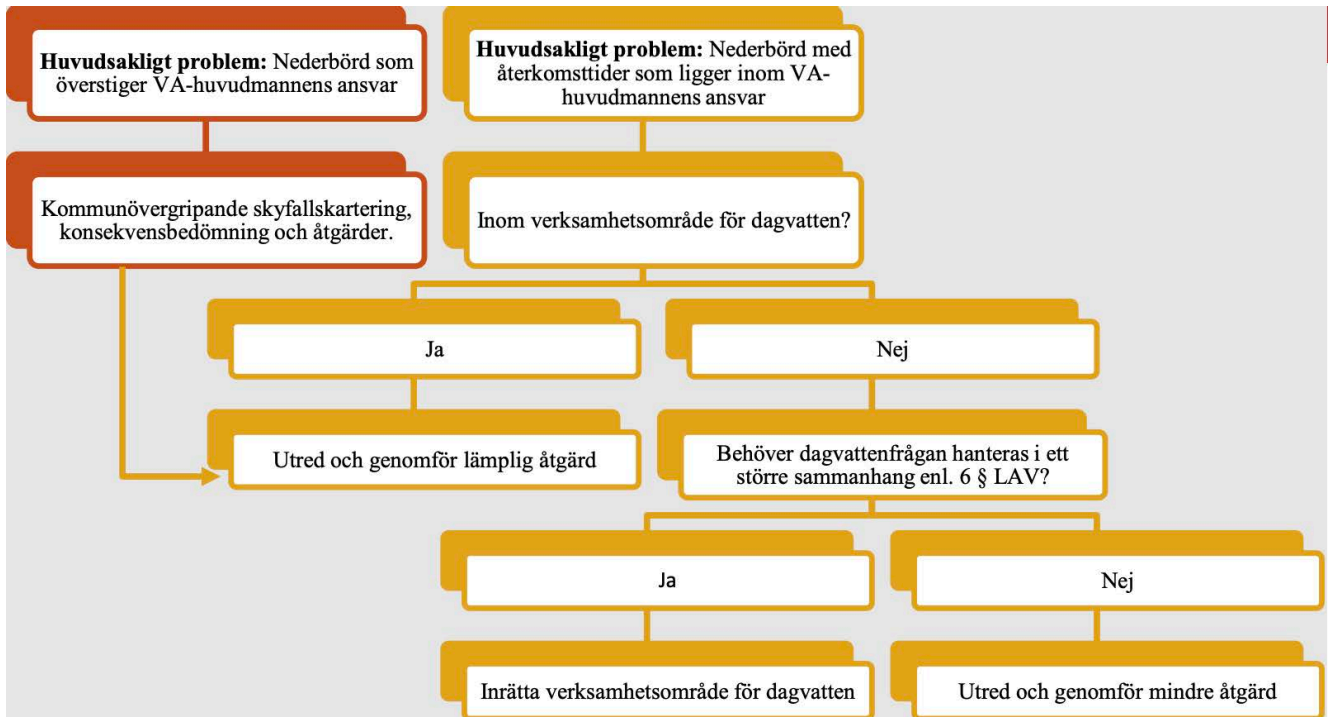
**Huvudsakligt problem:** Nederbörd som överstiger VA-huvudmannens ansvar

Kommunövergripande skyfallskartering, konsekvensbedömning och åtgärder.

**Huvudsakligt problem:** Nederbörd med återkomsttider som ligger inom VA-huvudmannens ansvar

Inom verksamhetsområde för dagvatten?

Ja

Nej

Utred och genomför lämplig åtgärd

Behöver dagvattenfrågan hanteras i ett större sammanhang enl. 6 § LAV?

Ja

Nej

Inrätta verksamhetsområde för dagvatten

Utred och genomför mindre åtgärd